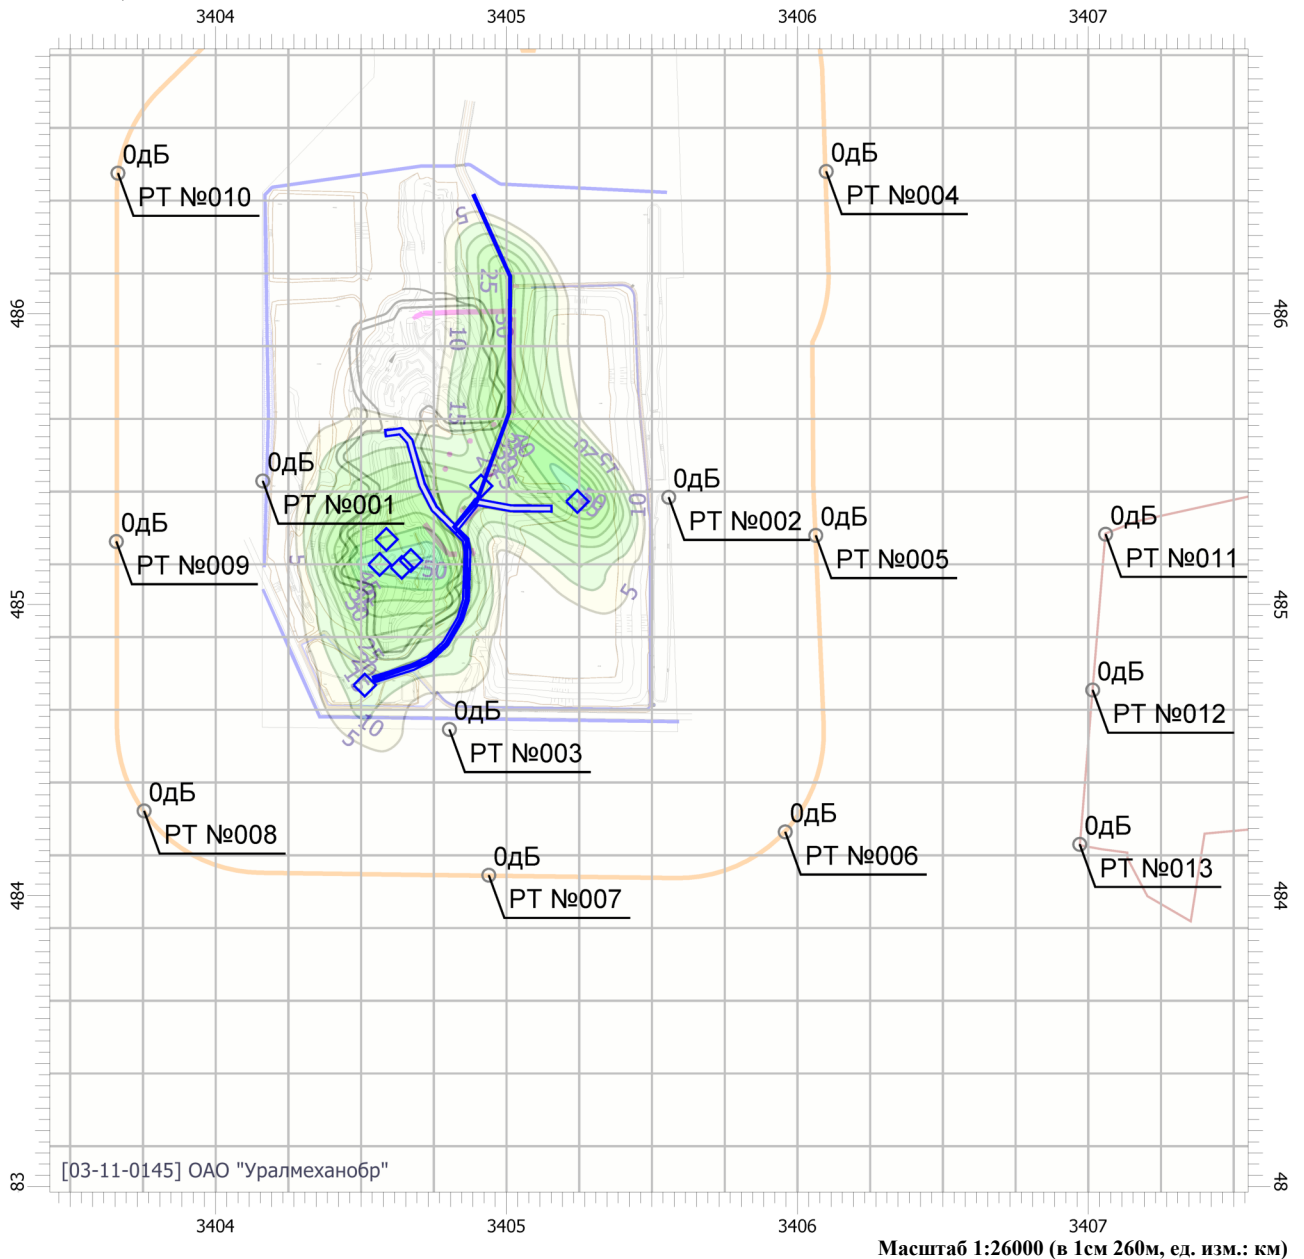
3404
3405
3406
3407

0дБ
РТ №010

0дБ
РТ №004

486

486

0дБ
РТ №001

0дБ
РТ №002

0дБ
РТ №005

0дБ
РТ №011

0дБ
РТ №009

485

485

0дБ
РТ №012

0дБ
РТ №003

0дБ
РТ №008

0дБ
РТ №006

0дБ
РТ №013

0дБ
РТ №007

484

484

5
25
50
10
15
20
40
35
30
125
10
5
50
10
5

[03-11-0145] ОАО "Уралмеханобр"

83

48

3404
3405
3406
3407

Масштаб 1:26000 (в 1см 260м, ед. изм.: км)